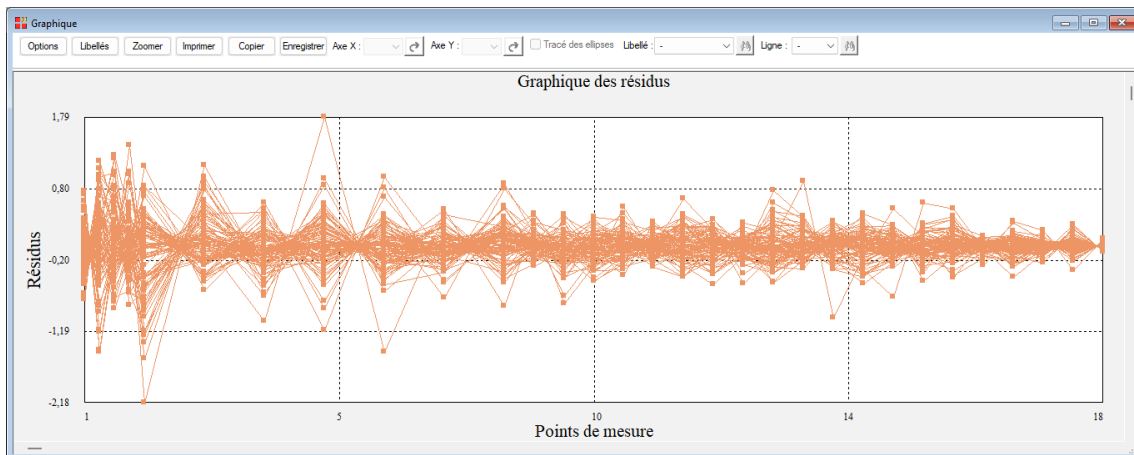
Graphique

Options | Libellés | Zoomer | Imprimer | Copier | Enregistrer | Axe X : | Axe Y : | Tracé des ellipses | Libellé : - | Ligne : -

Graphique des résidus

Résidus

1,79
0,80
-0,20
-1,19
-2,18

1
5
10
14
18

Points de mesure